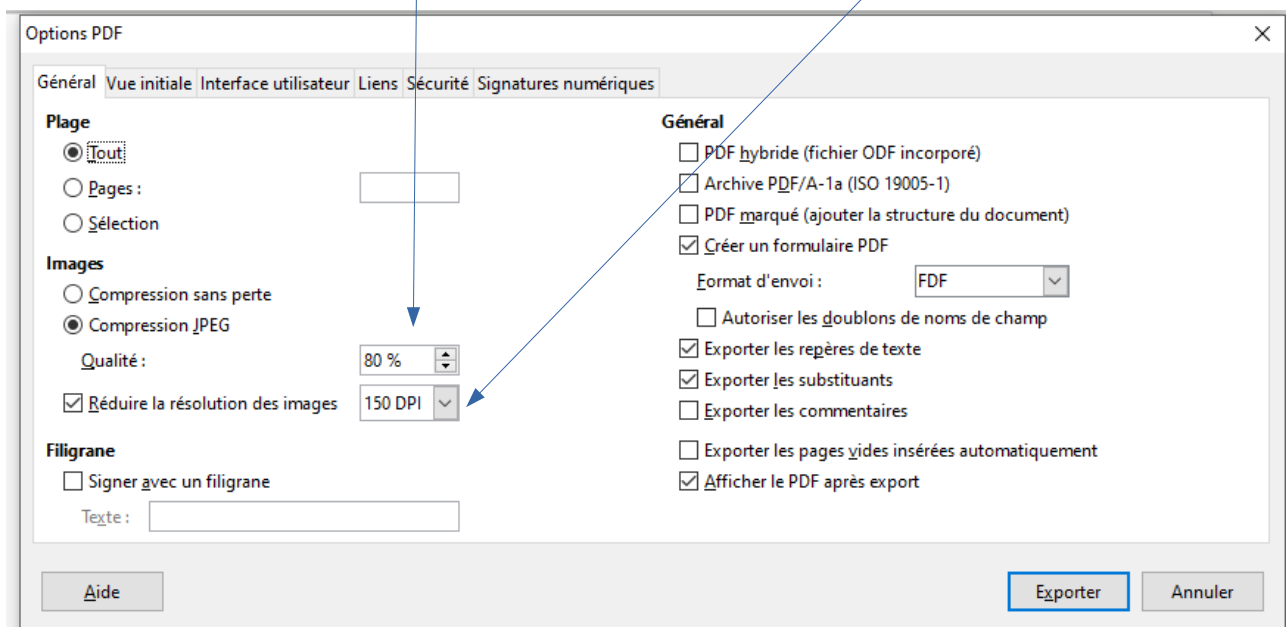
Options PDF

Général | Vue initiale | Interface utilisateur | Liens | Sécurité | Signatures numériques

Plage
Tout
Pages :
Sélection

Images
Compression sans perte
Compression JPEG
Qualité : 80 %
Réduire la résolution des images 150 DPI

Filigrane
Signer avec un filigrane
Texte :

Général
PDF hybride (fichier ODF incorporé)
Archive PDF/A-1a (ISO 19005-1)
PDF marqué (ajouter la structure du document)
Créer un formulaire PDF
Format d'envoi : FDF
Autoriser les doublons de noms de champ
Exporter les repères de texte
Exporter les substituants
Exporter les commentaires
Exporter les pages vides insérées automatiquement
Afficher le PDF après export

Aide
Exporter
Annuler